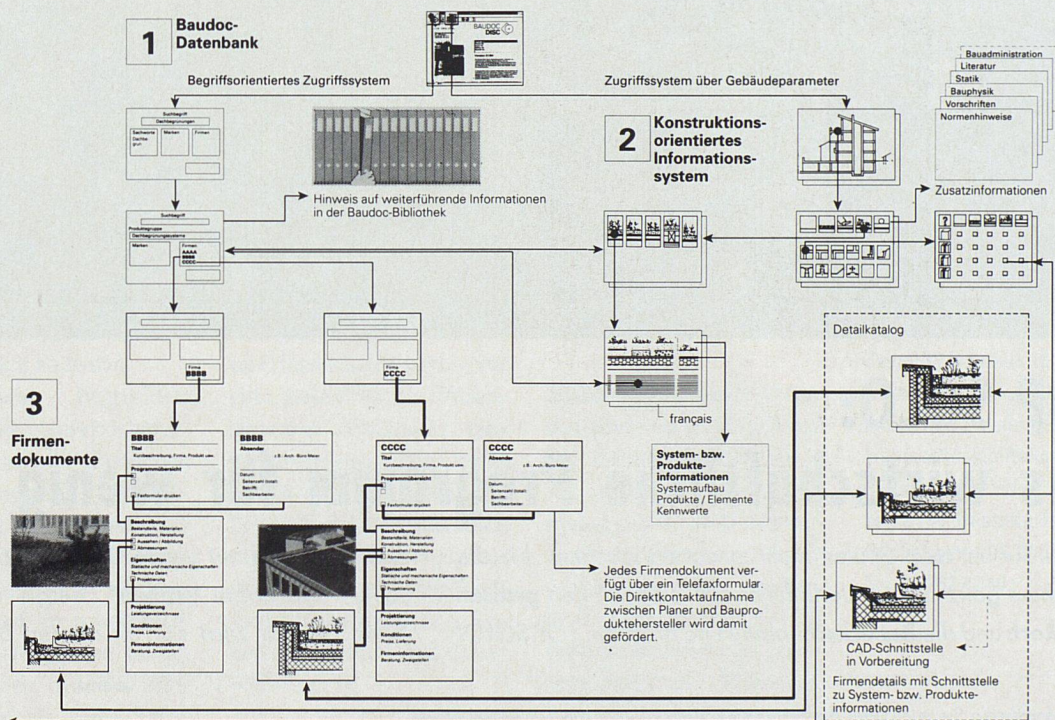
1 Baudoc-Datenbank

Begriffsorientiertes Zugriffssystem

Zugriffssystem über Gebäudeparameter

Bauadministration
Literatur
Statik
Bauphysik
Vorschriften
Normenhinweise

2 Konstruktionsorientiertes Informationssystem

Zusatzinformationen

Suchbegriff
Dachbegrünungen
Sachworte
Marken
Firmen

Hinweis auf weiterführende Informationen in der Baudoc-Bibliothek

Suchbegriff
Produktegruppe
Dachbegrünungssysteme
Marken
Firmen
AAAA
BBBB
CCCC

Firma
BBBB

Firma
CCCC

français

Detailkatalog

3 Firmendokumente

BBBB
Titel
Kurzbeschreibung, Firma, Produkt usw.
Programmübersicht
Faxformular drucken

BBBB
Absender
z.B. Arch. Buro Meier
Datum:
Seitenzahl (total):
Betrifft:
Sachbearbeiter:

CCCC
Titel
Kurzbeschreibung, Firma, Produkt usw.
Programmübersicht
Faxformular drucken

CCCC
Absender
z.B. Arch. Buro Meier
Datum:
Seitenzahl (total):
Betrifft:
Sachbearbeiter:

System- bzw. Produkteinformationen
Systemaufbau
Produkte / Elemente
Kennwerte

Beschreibung
Bestandteile, Materialien
Konstruktion, Herstellung
Aussehen / Abbildung
Abmessungen
Eigenschaften
Statische und mechanische Eigenschaften
Technische Daten
Projektierung

Beschreibung
Bestandteile, Materialien
Konstruktion, Herstellung
Aussehen / Abbildung
Abmessungen
Eigenschaften
Statische und mechanische Eigenschaften
Technische Daten
Projektierung

Jedes Firmendokument verfügt über ein Telefaxformular. Die Direktkontaktaufnahme zwischen Planer und Bauproduktehersteller wird damit gefördert.

Projektierung
Leistungsverzeichnisse
Konditionen
Preise, Lieferung
Firmeninformationen
Beratung, Zweigstellen

Projektierung
Leistungsverzeichnisse
Konditionen
Preise, Lieferung
Firmeninformationen
Beratung, Zweigstellen

CAD-Schnittstelle in Vorbereitung

Firmendetails mit Schnittstelle zu System- bzw. Produkteinformationen